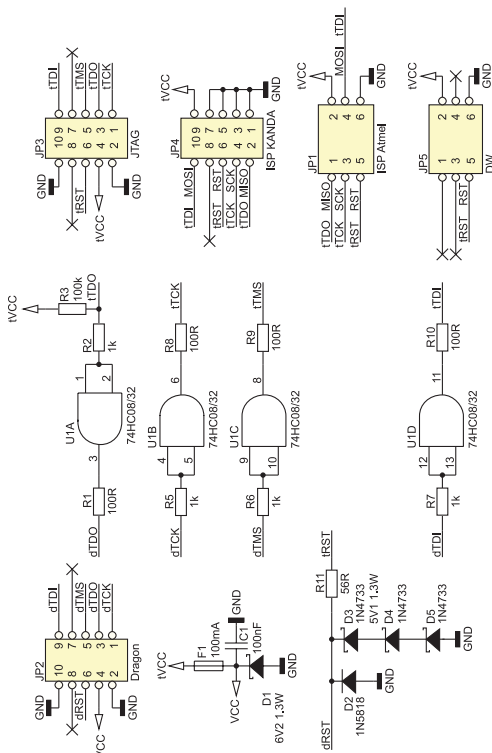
JP2
Dragon
GND
dTDI
dTMS
dTDO
dTDO
dTCK
10 9
8 7
6 5
4 3
2 1
dRST
tVCC
GND

R1
100R
dTDO
U1A
74HC08/32
3
1
2
R2
1k
R3
100k
tTDO
tVCC

JP3
JTAG
tTDI
tTMS
tTDO
tTCK
10 9
8 7
6 5
4 3
2 1
GND
tRST
tVCC
GND

R5
1k
dTCK
4
5
U1B
74HC08/32
6
R8
100R
tTCK

R6
1k
dTMS
9
10
U1C
74HC08/32
8
R9
100R
tTMS

JP4
ISP KANDA
tVCC
GND
10 9
8 7
6 5
4 3
2 1
tTDI MOSI
tRST RST
tTCK SCK
tTDO MISO

JP1
ISP Atmel
tVCC
MOSI tTDI
GND
2 4 6
1 3 5
tTDO MISO
tTCK SCK
tRST RST

R7
1k
dTDI
12
13
U1D
74HC08/32
11
R10
100R
tTDI

JP5
hw
tVCC
2 4 6
1 3 5
tRST

tVCC
F1
100mA
C1
100nF
GND
GND
VCC
D1
6V2 1.3W

R11
56R
tRST
D3
5V1 1.3W
D4
1N4733
D5
1N4733
1N4733
GND
D2
1N5818
GND
dRST